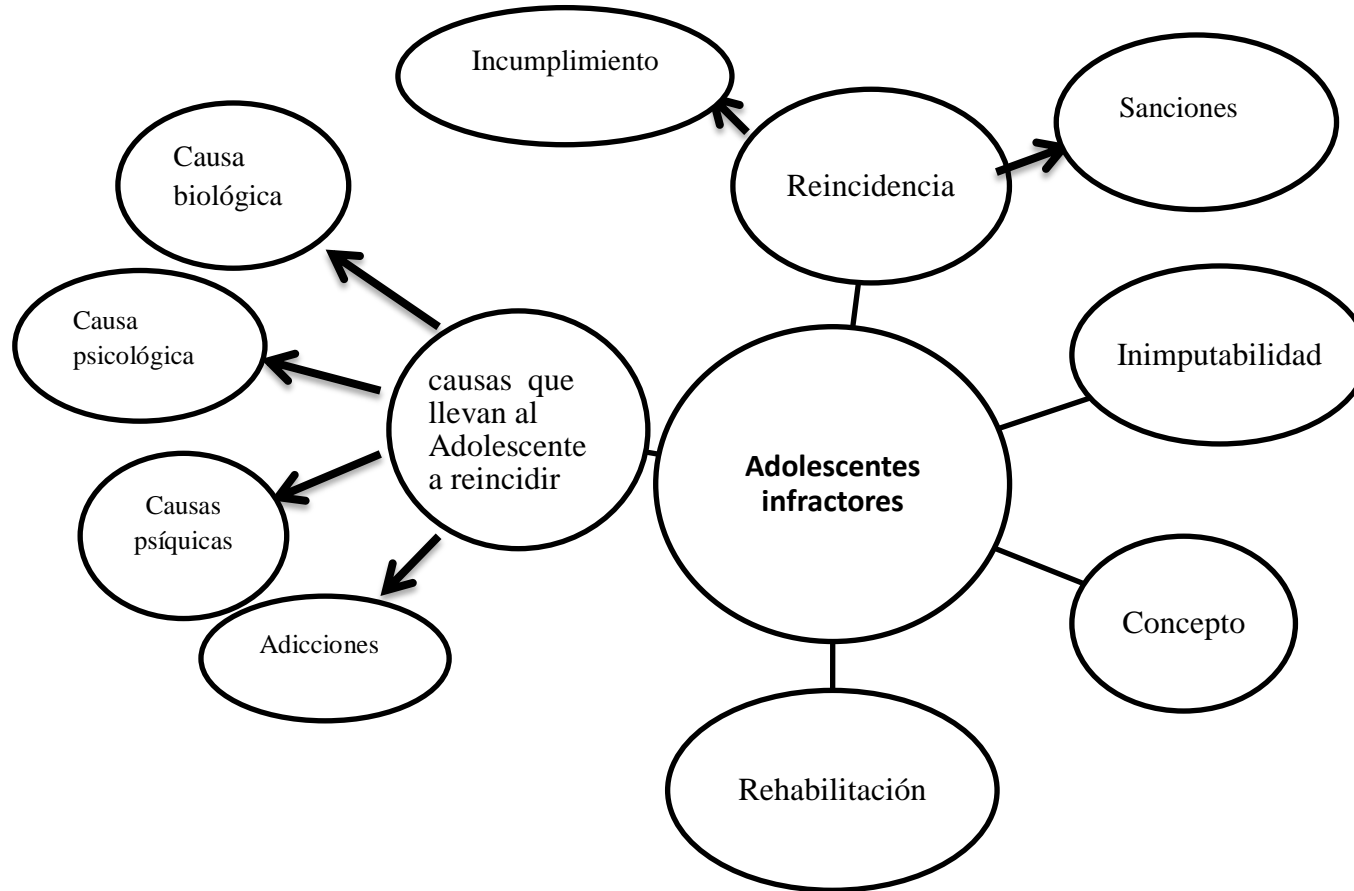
Incumplimiento

Sanciones

Reincidencia

Causa biológica

Causa psicológica

causas que llevan al Adolescente a reincidir

Inimputabilidad

Adolescentes infractores

Causas psíquicas

Adicciones

Concepto

Rehabilitación